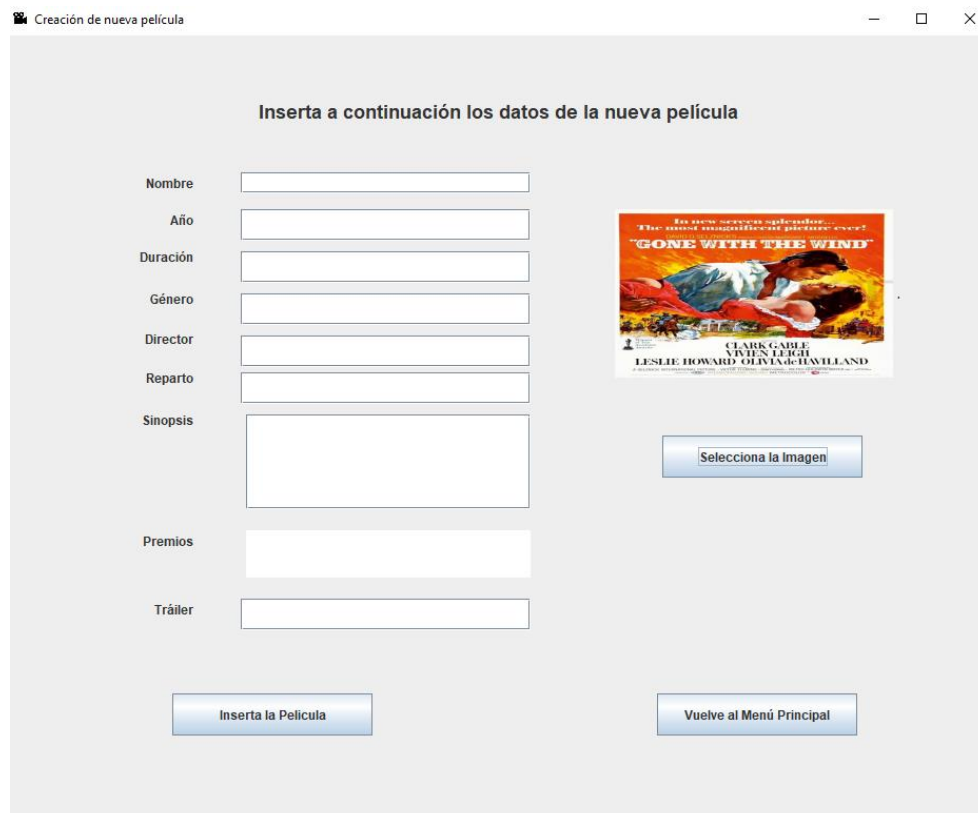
Creación de nueva película

Inserta a continuación los datos de la nueva película

Nombre

Año

Duración

Género

Director

Reparto

Sinopsis

Premios

Tráiler

In new screen splendor... The most magnificent picture ever!

"GONE WITH THE WIND"

CLARK GABLE
VIVIEN LEIGH
LESLIE HOWARD OLIVIA de HAVILLAND

Selecciona la Imagen

Inserta la Pelicula

Vuelve al Menú Principal